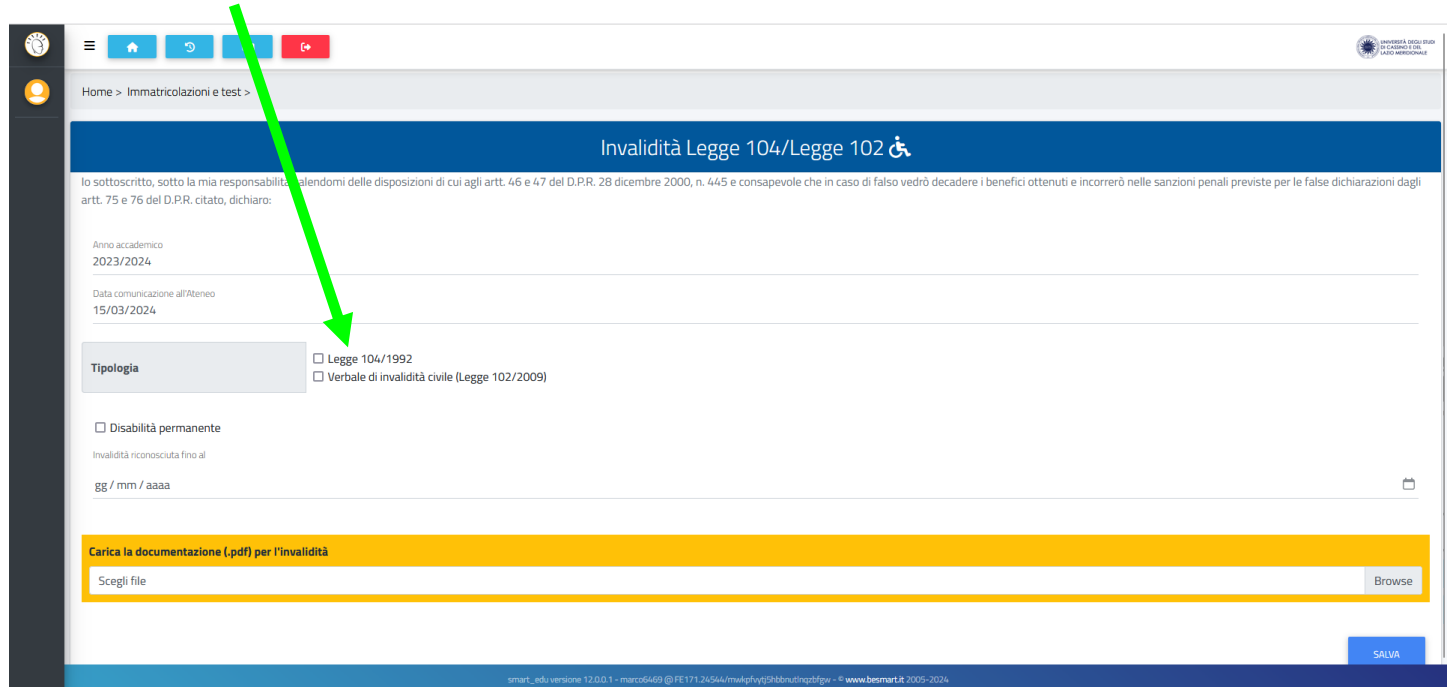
UNIVERSITÀ DEGLI STUDI DI CASSINO E DEL LAZIO MERIDIONALE

Home > Immatricolazioni e test >

Invalidità Legge 104/Legge 102

Io sottoscritto, sotto la mia responsabilità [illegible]valendomi delle disposizioni di cui agli artt. 46 e 47 del D.P.R. 28 dicembre 2000, n. 445 e consapevole che in caso di falso vedrò decadere i benefici ottenuti e incorrerò nelle sanzioni penali previste per le false dichiarazioni dagli artt. 75 e 76 del D.P.R. citato, dichiaro:

Anno accademico
2023/2024

Data comunicazione all'Ateneo
15/03/2024

Tipologia
Legge 104/1992
Verbale di invalidità civile (Legge 102/2009)

Disabilità permanente

Invalidità riconosciuta fino al
gg / mm / aaaa

Carica la documentazione (.pdf) per l'invalidità
Scegli file
Browse

SALVA

smart_edu versione 12.0.0.1 - marco6469 @ FE171.24544/mwkpfvytj5hbbnutlnqzbfgw - © www.besmart.it 2005-2024